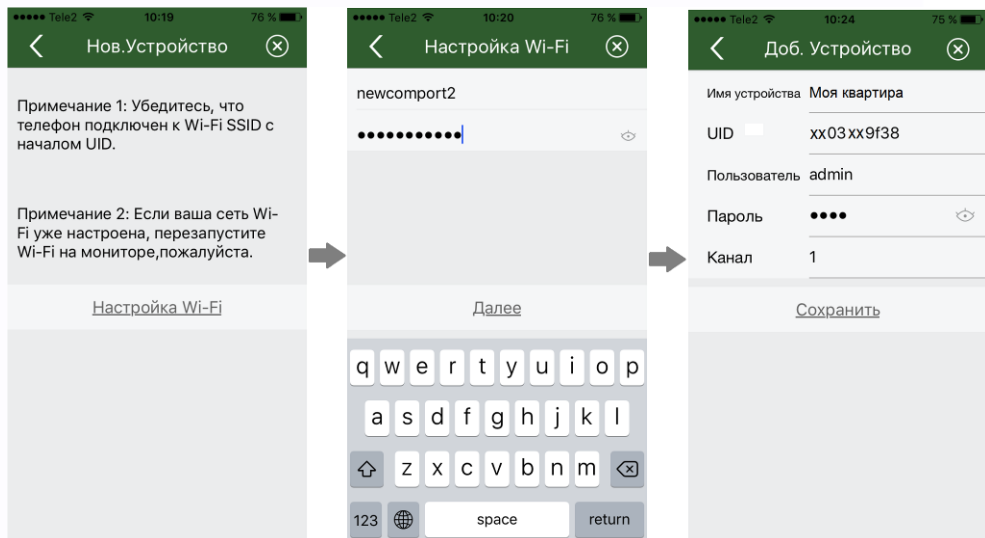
Tele2 10:19 76 %

Нов.Устройство

Примечание 1: Убедитесь, что телефон подключен к Wi-Fi SSID с началом UID.

Примечание 2: Если ваша сеть Wi-Fi уже настроена, перезапустите Wi-Fi на мониторе,пожалуйста.

Настройка Wi-Fi

Tele2 10:20 76 %

Настройка Wi-Fi

newcomport2

•••••••••••

Далее

q w e r t y u i o p
a s d f g h j k l
z x c v b n m
123 space return

Tele2 10:24 75 %

Доб. Устройство

Имя устройства Моя квартира

UID xx03xx9f38

Пользователь admin

Пароль ••••

Канал 1

Сохранить